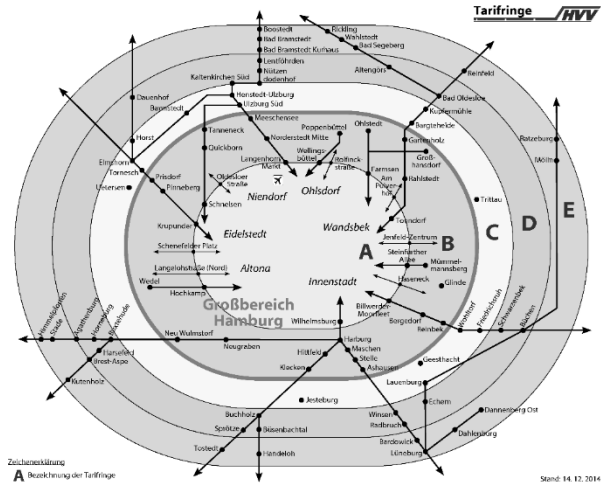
Tarifringe HVV

Boostedt
Bad Bramstedt
Bad Bramstedt Kurhaus
Lentföhrden
Nützen
Kaltenkirchen Süd
Kaltenkirchen
Bickling
Wahlstedt
Bad Segeberg
Altengörs
Reinfeld
Bad Oldesloe
Kupfermühle
Bargteheide
Gartenholz
Groß-hansdorf
Ahrensburg
Ratzeburg
Mölln
Dauenhof
Barmstedt
Henstedt-Ulzburg
Ulzburg Süd
Meeschensee
Norderstedt Mitte
Tanneneck
Quickborn
Poppenbüttel
Ohlstedt
Wellingsbüttel
Wellinckstraße
Langenhorn Markt
Horst
Elmshorn
Tornesch
Prisdorf
Pinneberg
Uetersen
Oldesloer Straße
Schnelsen
Niendorf
Ohlsdorf
Farmsen
Am Pulverhof
Rahlstedt
Volksdorf
Trittau
Wandsbek
Jenfeld-Zentrum
Steinfurther Allee
Mümmelmannsberg
Havighorst
Glinde
Krupunder
Eidelstedt
Schenefelder Platz
Langelohstraße (Nord)
Altona
Innenstadt
A
B
C
D
E
Wedel
Hochkamp
Großbereich Hamburg
Billwerder-Moorfleet
Bergedorf
Reinbek
Wohltorf
Friedrichsruh
Schwarzenbek
Büchen
Himmelpforten
Stade
Agathenburg
Horneburg
Buxtehude
Neu Wulmstorf
Neugraben
Wilhelmsburg
Harsefeld
Brest-Aspe
Kutenholz
Hittfeld
Klecken
Harburg
Maschen
Stelle
Ashausen
Geesthacht
Lauenburg
Echem
Dannenberg Ost
Dahlenburg
Jesteburg
Buchholz
Sprötze
Büsenbachtal
Tostedt
Handeloh
Winsen
Radbruch
Bardowick
Lüneburg

Zeichenerklärung
A Bezeichnung der Tarifringe

Stand: 14. 12. 2014